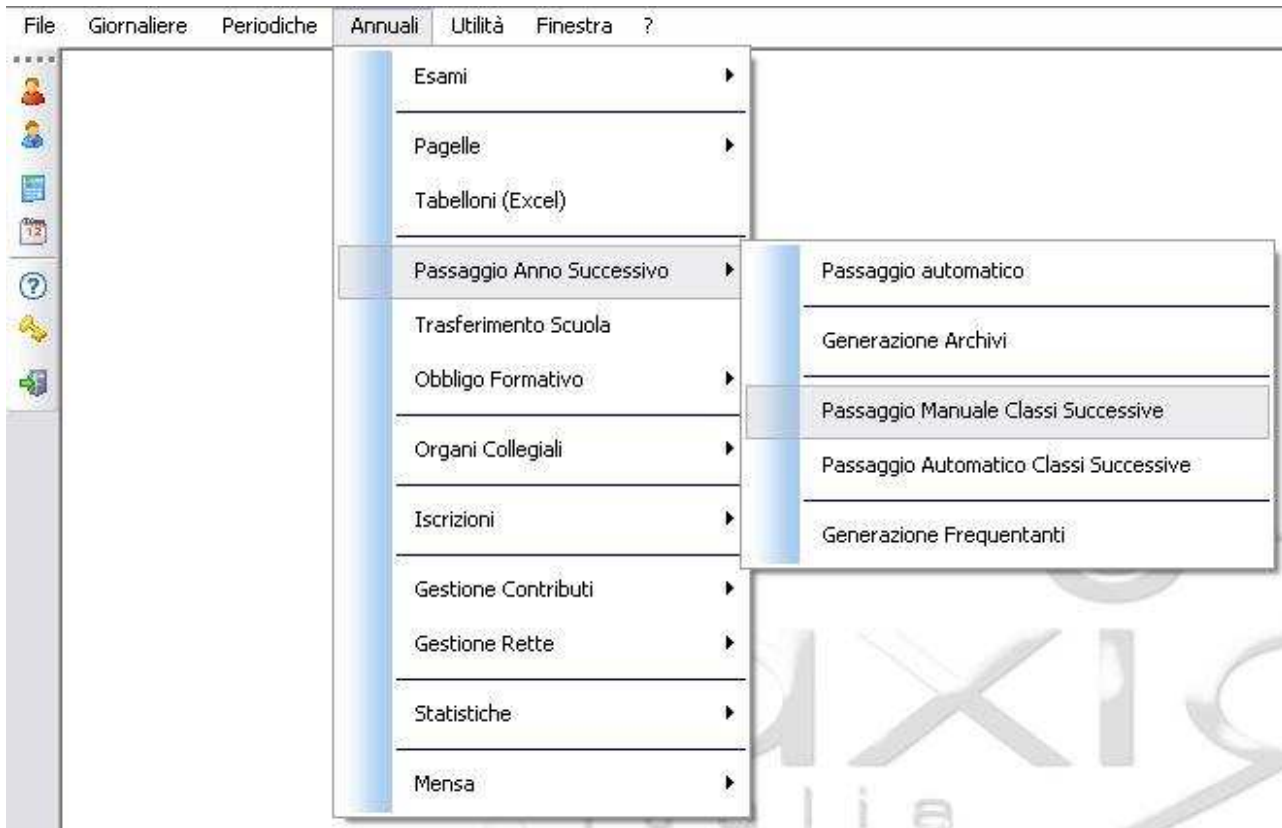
File Giornaliere Periodiche Annuali Utilità Finestra ?

Esami
Pagelle
Tabelloni (Excel)
Passaggio Anno Successivo
Trasferimento Scuola
Obbligo Formativo
Organi Collegiali
Iscrizioni
Gestione Contributi
Gestione Rette
Statistiche
Mensa

Passaggio automatico
Generazione Archivi
Passaggio Manuale Classi Successive
Passaggio Automatico Classi Successive
Generazione Frequentanti

12

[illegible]XI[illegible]
lia